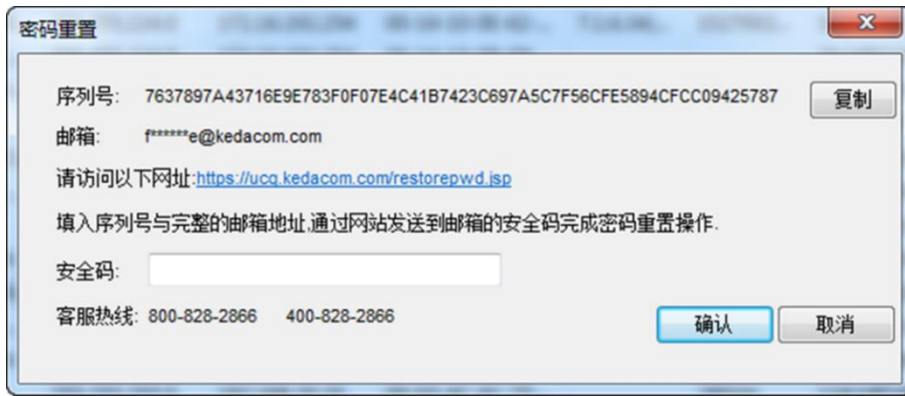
密码重置

序列号: 7637897A43716E9E783F0F07E4C41B7423C697A5C7F56CFE5894CFCC09425787 复制

邮箱: f******e@kedacom.com

请访问以下网址:https://ucq.kedacom.com/restorepwd.jsp

填入序列号与完整的邮箱地址,通过网站发送到邮箱的安全码完成密码重置操作.

安全码:

客服热线: 800-828-2866 400-828-2866

确认 取消